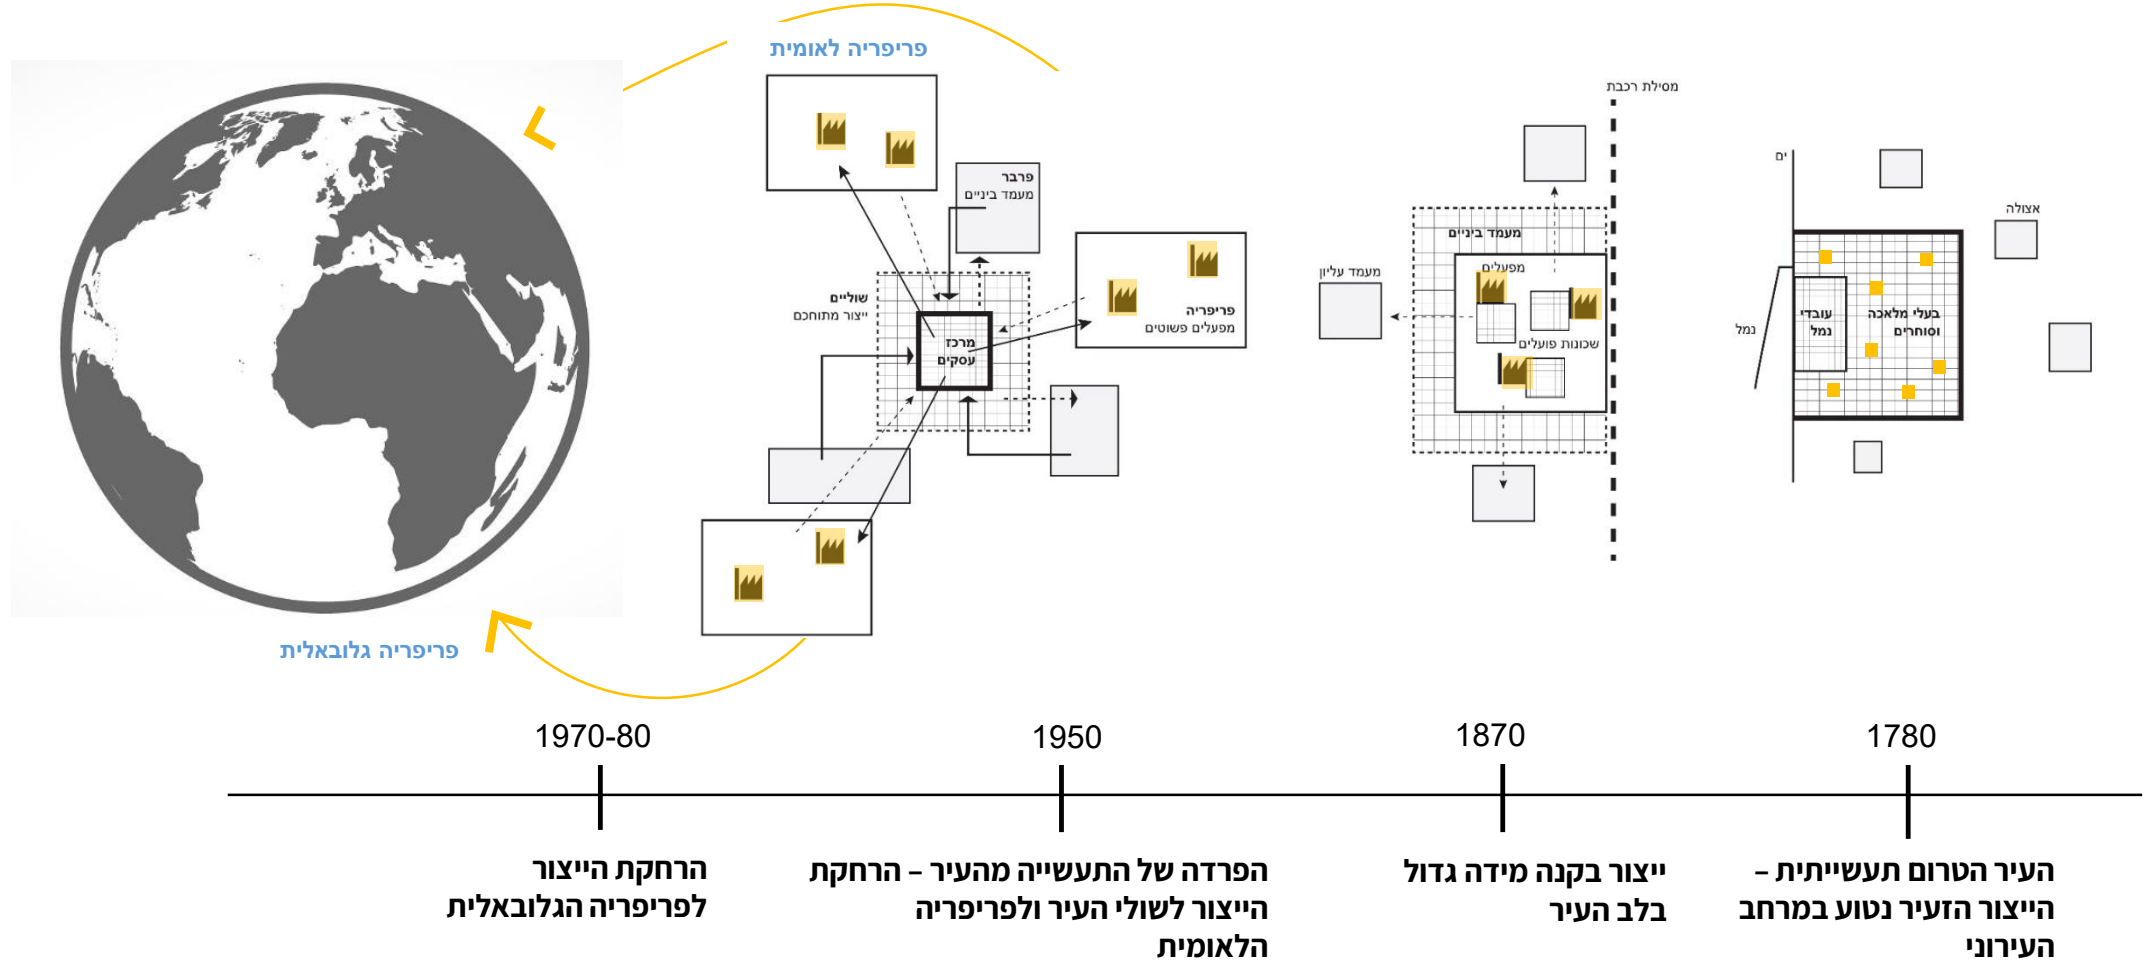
פריפריה לאומית

פרבר
מעמד ביניים

שוליים
ייצור מתוחכם

מרכז
עסקים

פריפריה
מפעלים פשוטים

פריפריה גלובאלית

מסילת רכבת

מעמד ביניים

מפעלים

מעמד עליון

שכונות פועלים

ים

אצולה

עובדי
נמל

בעלי מלאכה
וסוחרים

נמל

1970-80

1950

1870

1780

הרחקת הייצור
לפריפריה הגלובאלית

הפרדה של התעשייה מהעיר – הרחקת
הייצור לשולי העיר ולפריפריה
הלאומית

ייצור בקנה מידה גדול
בלב העיר

העיר הטרום תעשייתית –
הייצור הזעיר נטוע במרחב
העירוני